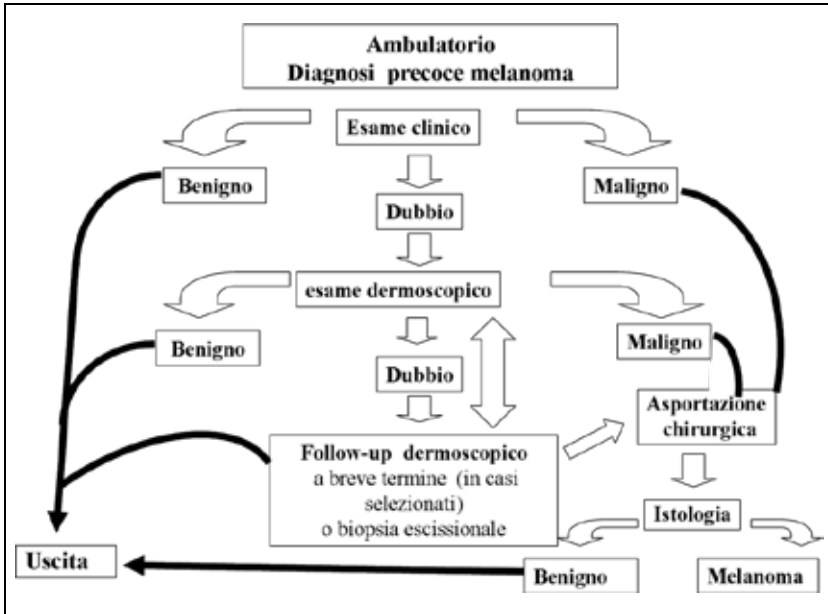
Ambulatorio
Diagnosi precoce melanoma

Esame clinico

Benigno

Maligno

Dubbio

esame dermoscopico

Benigno

Maligno

Dubbio

Asportazione chirurgica

Follow-up dermoscopico a breve termine (in casi selezionati) o biopsia escissionale

Istologia

Uscita

Benigno

Melanoma